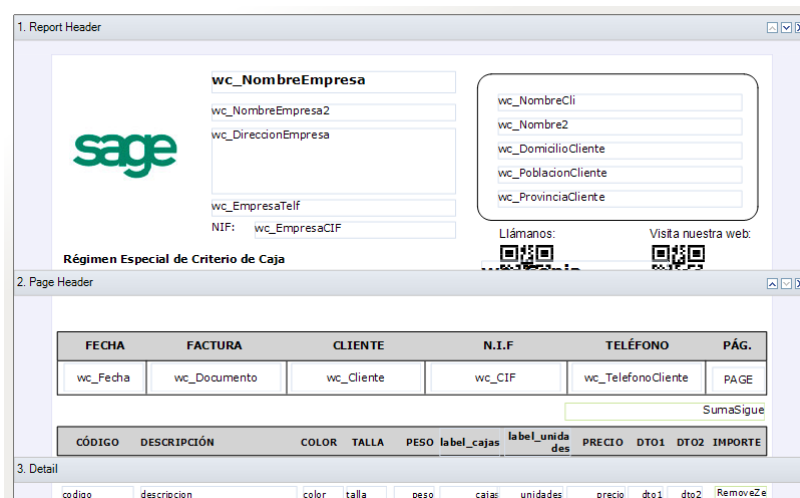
1. Report Header

sage

wc_NombreEmpresa
wc_NombreEmpresa2
wc_DireccionEmpresa
wc_EmpresaTelf
NIF: wc_EmpresaCIF

wc_NombreCli
wc_Nombre2
wc_DomicilioCliente
wc_PoblacionCliente
wc_ProvinciaCliente

Régimen Especial de Criterio de Caja

Llámanos:
Visita nuestra web:

2. Page Header

| FECHA | FACTURA | CLIENTE | N.I.F | TELÉFONO | PÁG. |
|---|---|---|---|---|---|
| wc_Fecha | wc_Documento | wc_Cliente | wc_CIF | wc_TelefonoCliente | PAGE |

SumaSigue

| CÓDIGO | DESCRIPCIÓN | COLOR | TALLA | PESO | label_cajas | label_unidades | PRECIO | DTO1 | DTO2 | IMPORTE |
|---|---|---|---|---|---|---|---|---|---|---|

3. Detail

| codigo | descripcion | color | talla | peso | cajas | unidades | precio | dto1 | dto2 | RemoveZe |
|---|---|---|---|---|---|---|---|---|---|---|